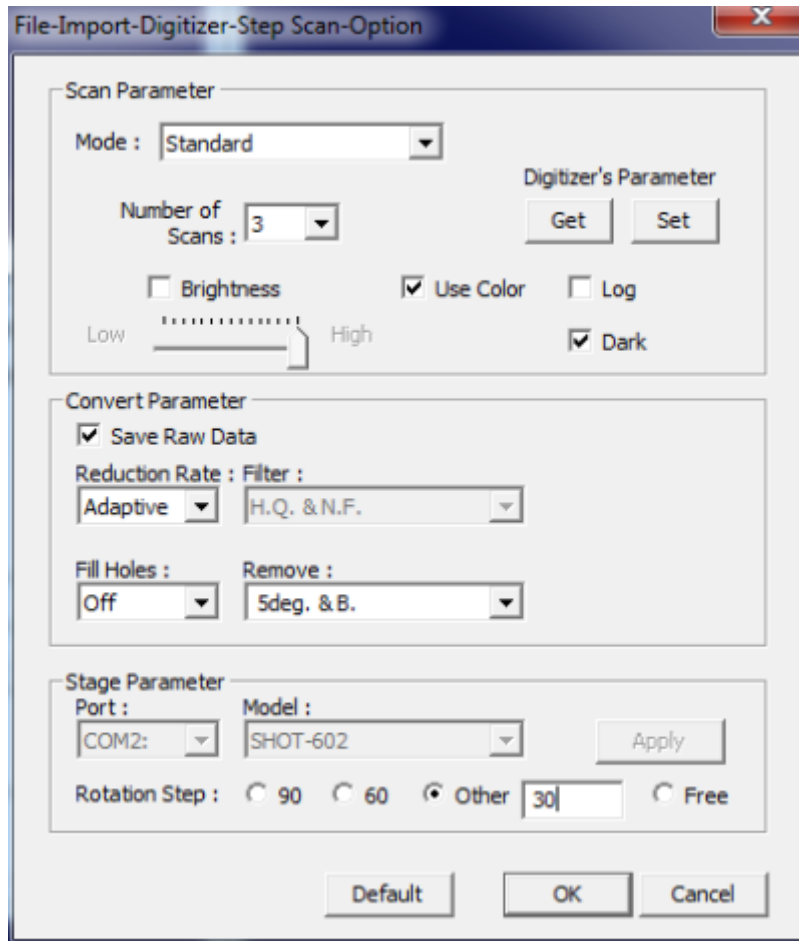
File-Import-Digitizer-Step Scan-Option

X

Scan Parameter

Mode : Standard

Digitizer's Parameter

Number of Scans : 3

Get

Set

Brightness

Use Color

Log

Low

High

Dark

Convert Parameter

Save Raw Data

Reduction Rate : Filter :

Adaptive

H.Q. &N.F.

Fill Holes :

Remove :

Off

5deg. &B.

Stage Parameter

Port :

Model :

COM2:

SHOT-602

Apply

Rotation Step : 90 60 Other 30 Free

Default

OK

Cancel